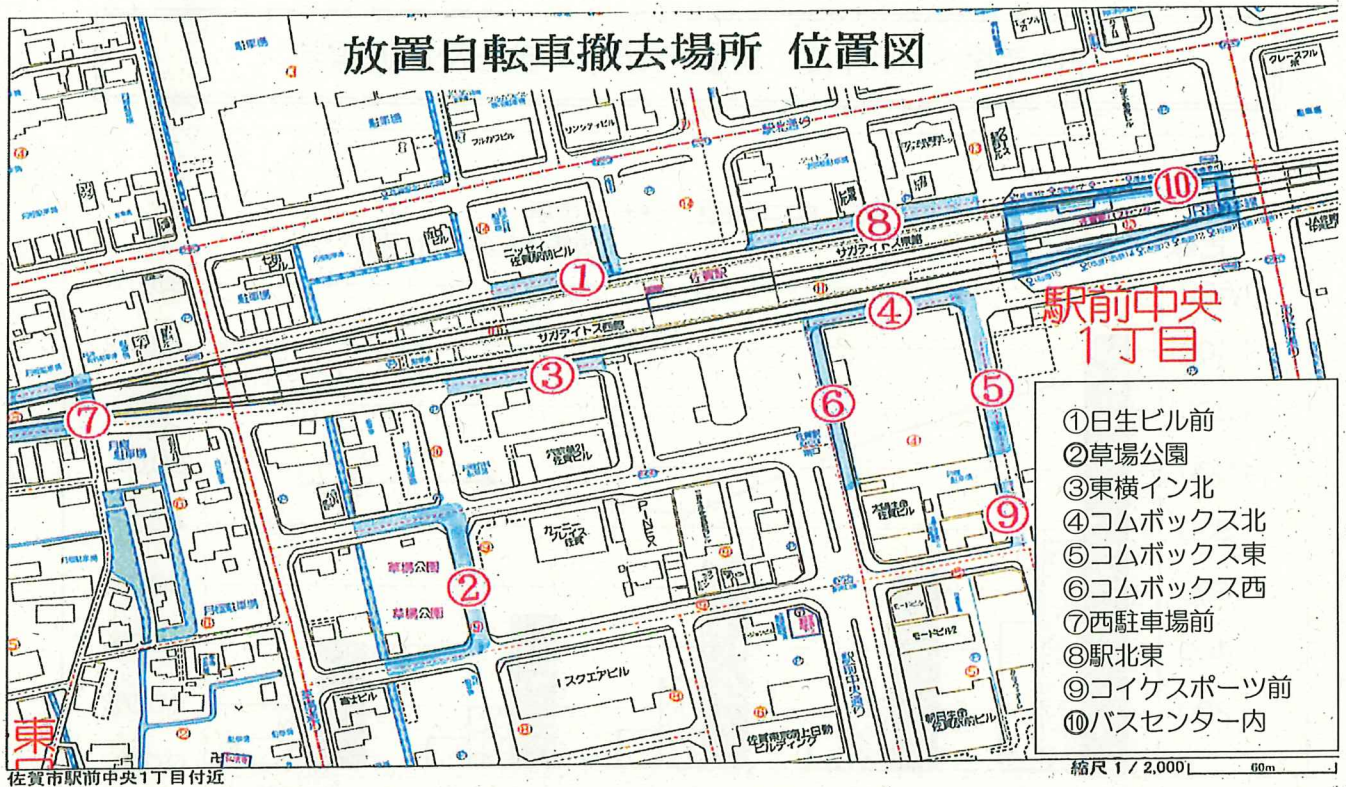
放置自転車撤去場所 位置図

①
②
③
④
⑤
⑥
⑦
⑧
⑨
⑩

駅前中央
1丁目

草場公園
草場公園
サガテイトス西通
サガテイトス東通
佐賀駅
JR
1スクエアビル
佐賀東京海上日動ビルディング
駅前中央通り
駅北通り
ニッセイ佐賀駅前ビル
東

①日生ビル前
②草場公園
③東横イン北
④コムボックス北
⑤コムボックス東
⑥コムボックス西
⑦西駐車場前
⑧駅北東
⑨コイケスポーツ前
⑩バスセンター内

佐賀市駅前中央1丁目付近
縮尺 1/2,000 60m